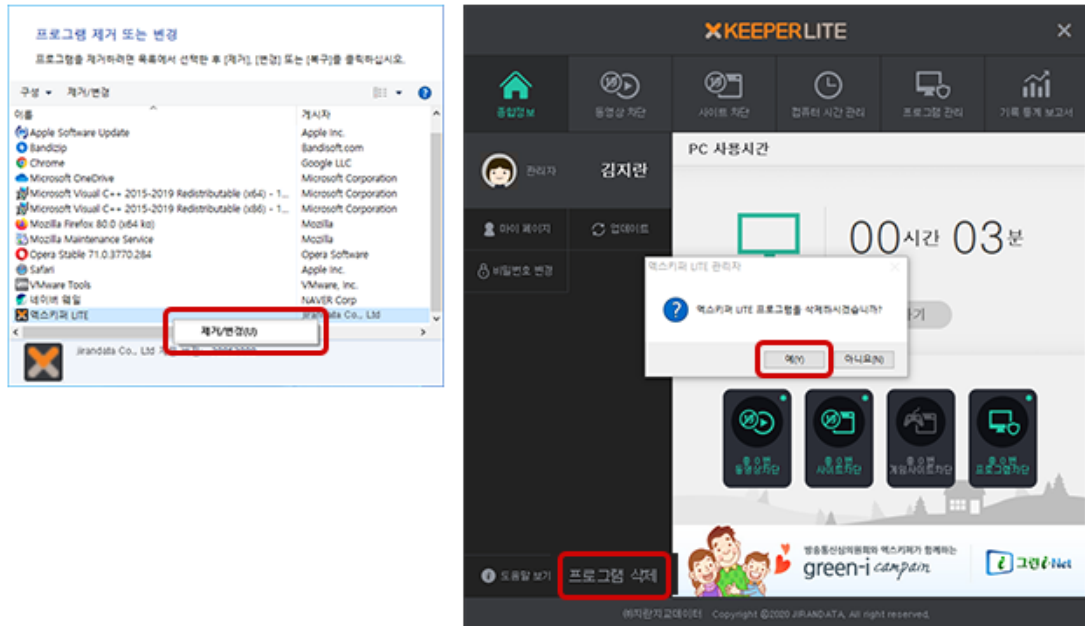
프로그램 제거 또는 변경

프로그램을 제거하려면 목록에서 선택한 후 [제거], [변경] 또는 [복구]를 클릭하십시오.

구성 ▾ 제거/변경

| 이름 | 게시자 |
|---|---|
| Apple Software Update | Apple Inc. |
| Bandizip | Bandisoft.com |
| Chrome | Google LLC |
| Microsoft OneDrive | Microsoft Corporation |
| Microsoft Visual C++ 2015-2019 Redistributable (x64) - 1... | Microsoft Corporation |
| Microsoft Visual C++ 2015-2019 Redistributable (x86) - 1... | Microsoft Corporation |
| Mozilla Firefox 80.0 (x64 ko) | Mozilla |
| Mozilla Maintenance Service | Mozilla |
| Opera Stable 71.0.3770.284 | Opera Software |
| Safari | Apple Inc. |
| VMware Tools | VMware, Inc. |
| 네이버 웨일 | NAVER Corp |
| 엑스키퍼 LITE | Jirandata Co., Ltd |

제거/변경(U)

Jirandata Co., Ltd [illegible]

XKEEPERLITE

종합정보 동영상 차단 사이트 차단 컴퓨터 시간 관리 프로그램 관리 기록 통계 보고서

관리자 김지란

PC 사용시간

마이 페이지 업데이트

비밀번호 변경

00시간 03분

엑스키퍼 LITE 관리자

엑스키퍼 LITE 프로그램을 삭제하시겠습니까?

예(Y) 아니요(N)

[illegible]기

동영상차단 사이트차단 게임사이트차단 프로그램차단

방송통신심의위원회와 엑스키퍼가 함께하는 green-i campain

그린i-Net

도움말 보기 프로그램 삭제

㈜지란지교데이터 Copyright ©2020 JIRANDATA, All right reserved.